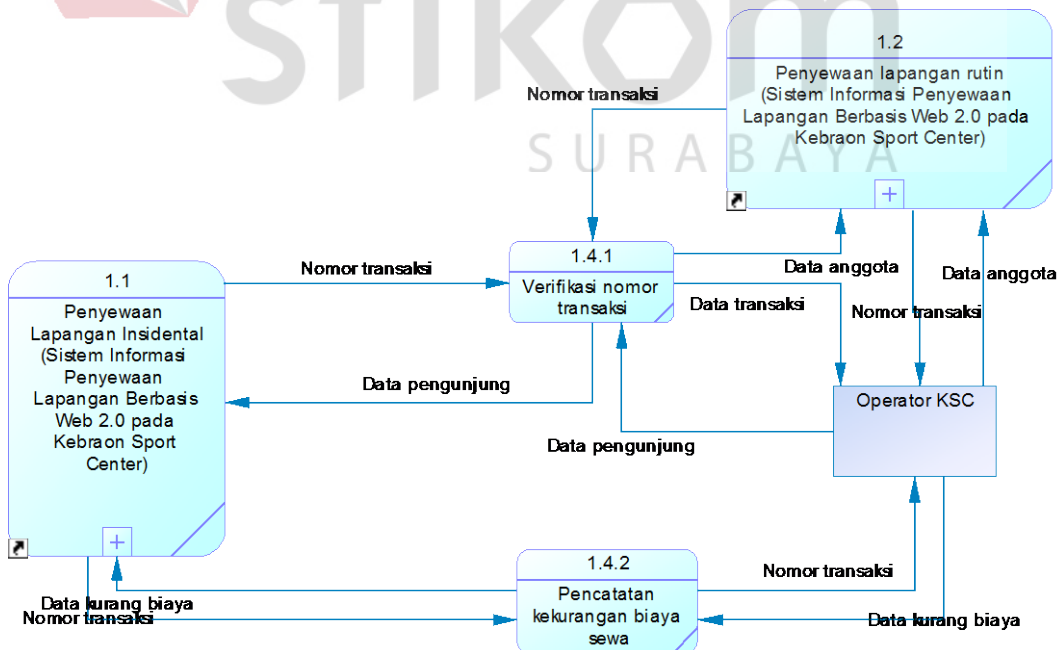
stikom
SURABAYA

1.2
Penyewaan lapangan rutin (Sistem Informasi Penyewaan Lapangan Berbasis Web 2.0 pada Kebraon Sport Center)

Nomor transaksi

1.1
Penyewaan Lapangan Insidental (Sistem Informasi Penyewaan Lapangan Berbasis Web 2.0 pada Kebraon Sport Center)

Nomor transaksi

1.4.1
Verifikasi nomor transaksi

Data anggota
Data anggota
Data transaksi
Nomor transaksi

Data pengunjung

Operator KSC

Data pengunjung

1.4.2
Pencatatan kekurangan biaya sewa

Nomor transaksi
Data kurang biaya
Nomor transaksi
Data kurang biaya